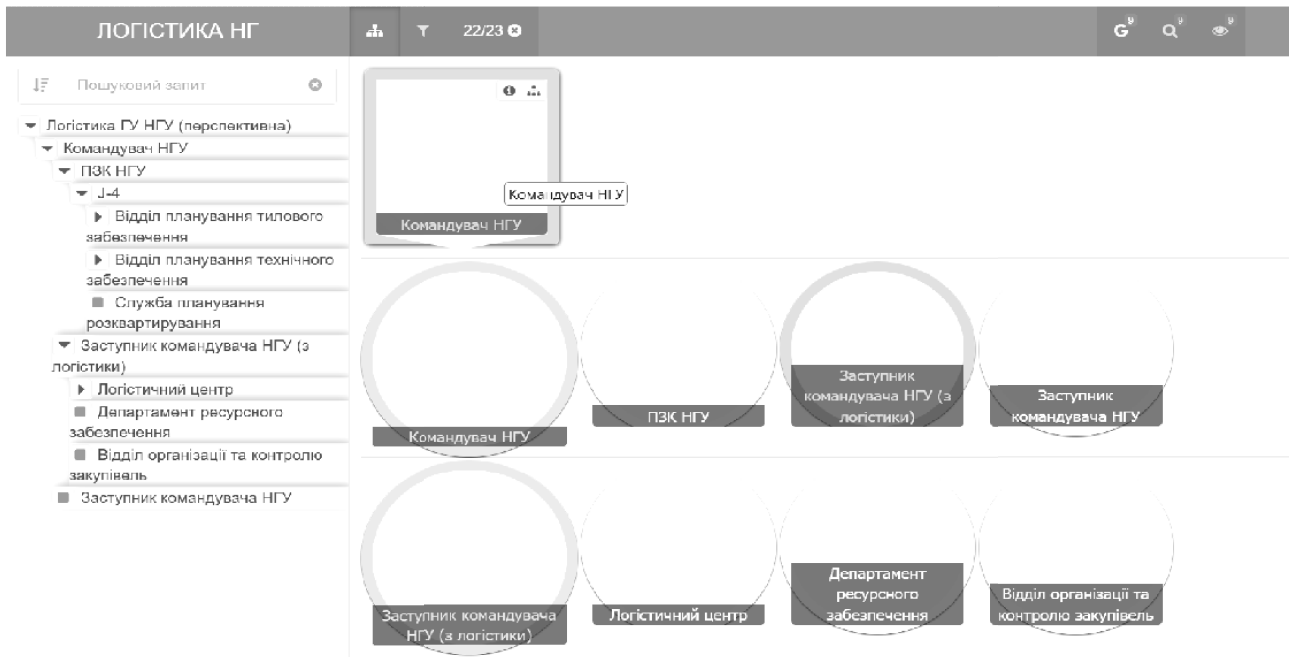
ЛОГІСТИКА НГ

22/23

Пошуковий запит

Логістика ГУ НГУ (перспективна)
Командувач НГУ
ПЗК НГУ
J-4
Відділ планування тилового забезпечення
Відділ планування технічного забезпечення
Служба планування розквартирування
Заступник командувача НГУ (з логістики)
Логістичний центр
Департамент ресурсного забезпечення
Відділ організації та контролю закупівель
Заступник командувача НГУ

Командувач НГУ
Командувач НГУ

Командувач НГУ
ПЗК НГУ
Заступник командувача НГУ (з логістики)
Заступник командувача НГУ

Заступник командувача НГУ (з логістики)
Логістичний центр
Департамент ресурсного забезпечення
Відділ організації та контролю закупівель